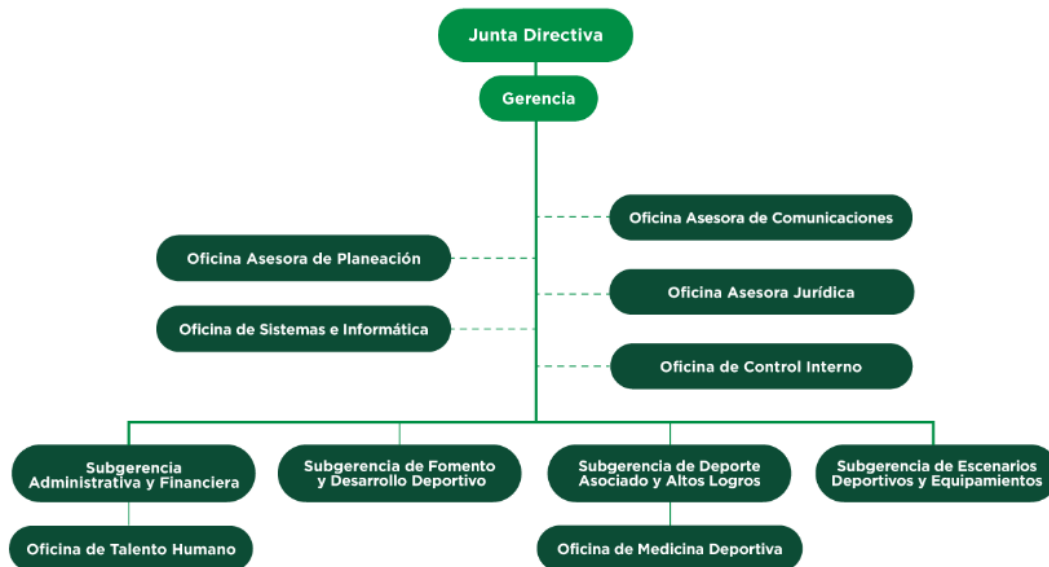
Junta Directiva

Gerencia

Oficina Asesora de Comunicaciones

Oficina Asesora de Planeación

Oficina Asesora Jurídica

Oficina de Sistemas e Informática

Oficina de Control Interno

Subgerencia Administrativa y Financiera

Subgerencia de Fomento y Desarrollo Deportivo

Subgerencia de Deporte Asociado y Altos Logros

Subgerencia de Escenarios Deportivos y Equipamientos

Oficina de Talento Humano

Oficina de Medicina Deportiva